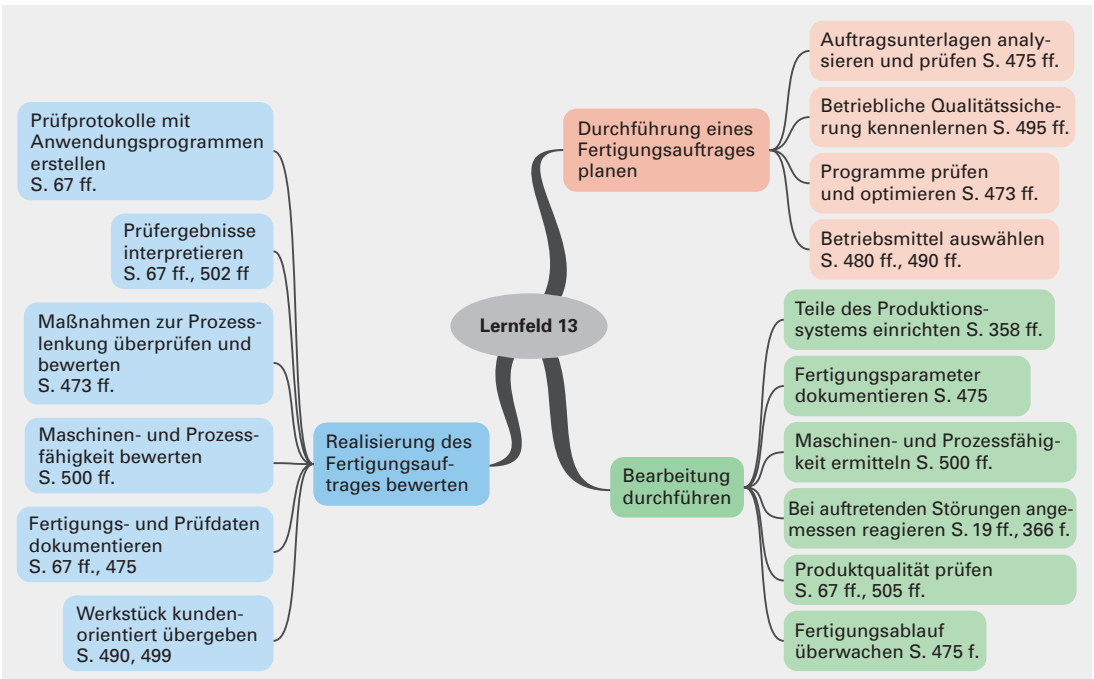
Lernfeld 13

Durchführung eines Fertigungsauftrages planen

Auftragsunterlagen analysieren und prüfen S. 475 ff.

Betriebliche Qualitätssicherung kennenlernen S. 495 ff.

Programme prüfen und optimieren S. 473 ff.

Betriebsmittel auswählen S. 480 ff., 490 ff.

Bearbeitung durchführen

Teile des Produktionssystems einrichten S. 358 ff.

Fertigungsparameter dokumentieren S. 475

Maschinen- und Prozessfähigkeit ermitteln S. 500 ff.

Bei auftretenden Störungen angemessen reagieren S. 19 ff., 366 f.

Produktqualität prüfen S. 67 ff., 505 ff.

Fertigungsablauf überwachen S. 475 f.

Realisierung des Fertigungsauftrages bewerten

Prüfprotokolle mit Anwendungsprogrammen erstellen S. 67 ff.

Prüfergebnisse interpretieren S. 67 ff., 502 ff

Maßnahmen zur Prozesslenkung überprüfen und bewerten S. 473 ff.

Maschinen- und Prozessfähigkeit bewerten S. 500 ff.

Fertigungs- und Prüfdaten dokumentieren S. 67 ff., 475

Werkstück kundenorientiert übergeben S. 490, 499